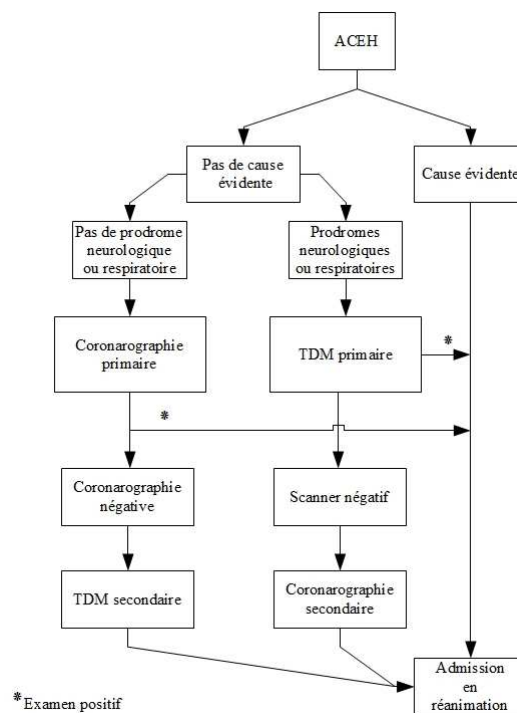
ACEH

Pas de cause évidente

Cause évidente

Pas de prodrome neurologique ou respiratoire

Prodromes neurologiques ou respiratoires

Coronarographie primaire

TDM primaire

*

*

Coronarographie négative

Scanner négatif

TDM secondaire

Coronarographie secondaire

Admission en réanimation

*Examen positif